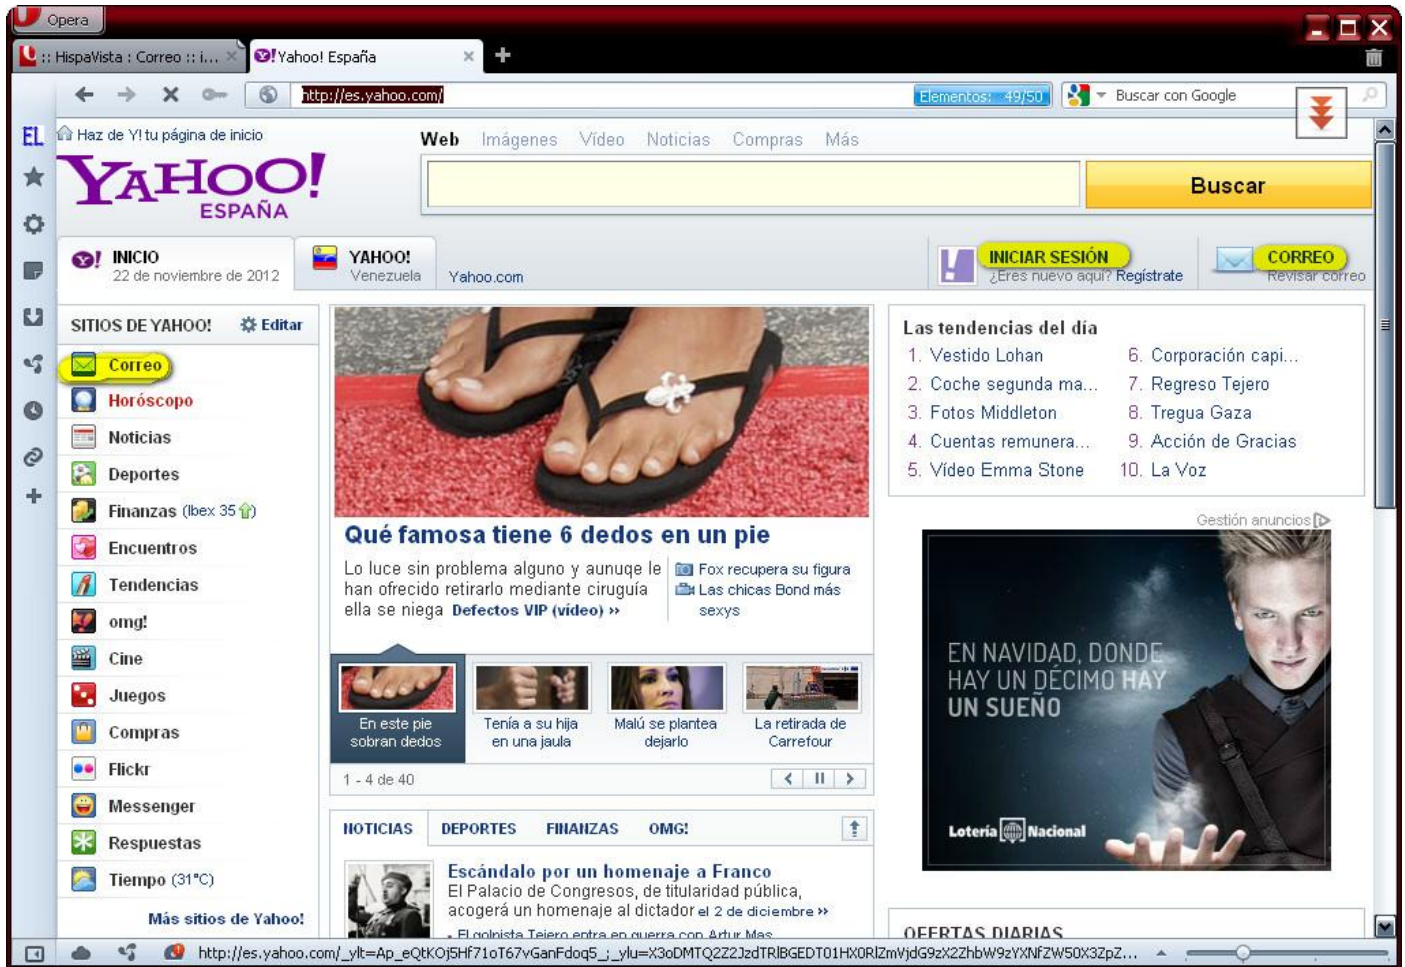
Opera

:: HispaVista : Correo :: i...
Yahoo! España

http://es.yahoo.com/
Elementos: 49/50
Buscar con Google

EL

Haz de Y! tu página de inicio

YAHOO! ESPAÑA

Web Imágenes Vídeo Noticias Compras Más

Buscar

INICIO
22 de noviembre de 2012

YAHOO!
Venezuela

Yahoo.com

INICIAR SESIÓN
¿Eres nuevo aquí? Regístrate

CORREO
Revisar correo

SITIOS DE YAHOO! Editar

Correo
Horóscopo
Noticias
Deportes
Finanzas (Ibex 35)
Encuentros
Tendencias
omg!
Cine
Juegos
Compras
Flickr
Messenger
Respuestas
Tiempo (31°C)

Más sitios de Yahoo!

Qué famosa tiene 6 dedos en un pie

Lo luce sin problema alguno y aunque le han ofrecido retirarlo mediante cirugía ella se niega Defectos VIP (vídeo) »

Fox recupera su figura
Las chicas Bond más sexys

En este pie sobran dedos
Tenía a su hija en una jaula
Malú se plantea dejarlo
La retirada de Carrefour

1 - 4 de 40

NOTICIAS DEPORTES FINANZAS OMG!

Escándalo por un homenaje a Franco
El Palacio de Congresos, de titularidad pública, acogerá un homenaje al dictador el 2 de diciembre »

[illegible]

Las tendencias del día
1. Vestido Lohan
2. Coche segunda ma...
3. Fotos Middleton
4. Cuentas remunera...
5. Vídeo Emma Stone
6. Corporación capi...
7. Regreso Tejero
8. Tregua Gaza
9. Acción de Gracias
10. La Voz

Gestión anuncios

EN NAVIDAD, DONDE HAY UN DÉCIMO HAY UN SUEÑO

Lotería Nacional

OFERTAS DIARIAS

http://es.yahoo.com/_ylt=Ap_eQtKOj5Hf71oT67vGanFdoq5_;_ylu=X3oDMTQ2Z2JzdTRlBGEDT01HX0RlZmVjdG9zX2ZhbW9zYXNfZW50X3ZpZ...